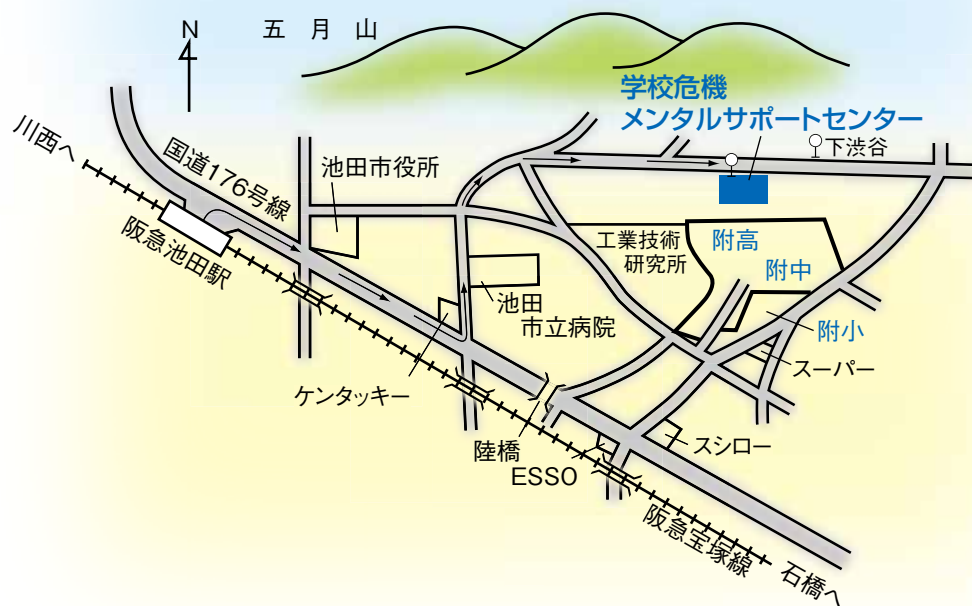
N

五 月 山

学校危機
メンタルサポートセンター

下渋谷

川西へ

国道176号線

池田市役所

阪急池田駅

工業技術
研究所

附高

附中

池田
市立病院

附小

スーパー

ケンタッキー

陸橋

ESSO

スシロー

阪急宝塚線

石橋へ